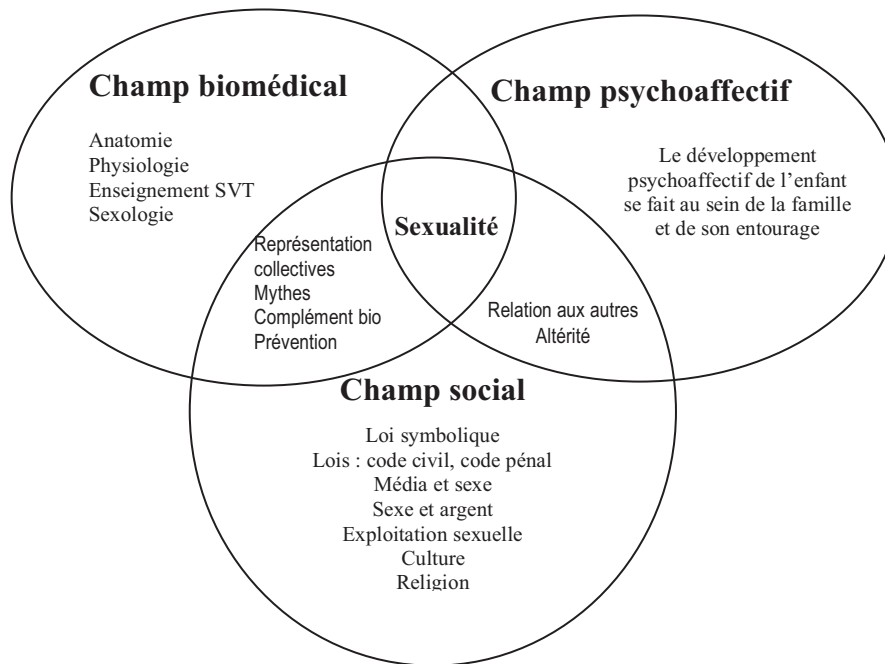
Champ biomédical

Anatomie
Physiologie
Enseignement SVT
Sexologie

Champ psychoaffectif

Le développement psychoaffectif de l'enfant se fait au sein de la famille et de son entourage

Sexualité

Représentation collectives
Mythes
Complément bio
Prévention

Relation aux autres
Altérité

Champ social

Loi symbolique
Lois : code civil, code pénal
Média et sexe
Sexe et argent
Exploitation sexuelle
Culture
Religion